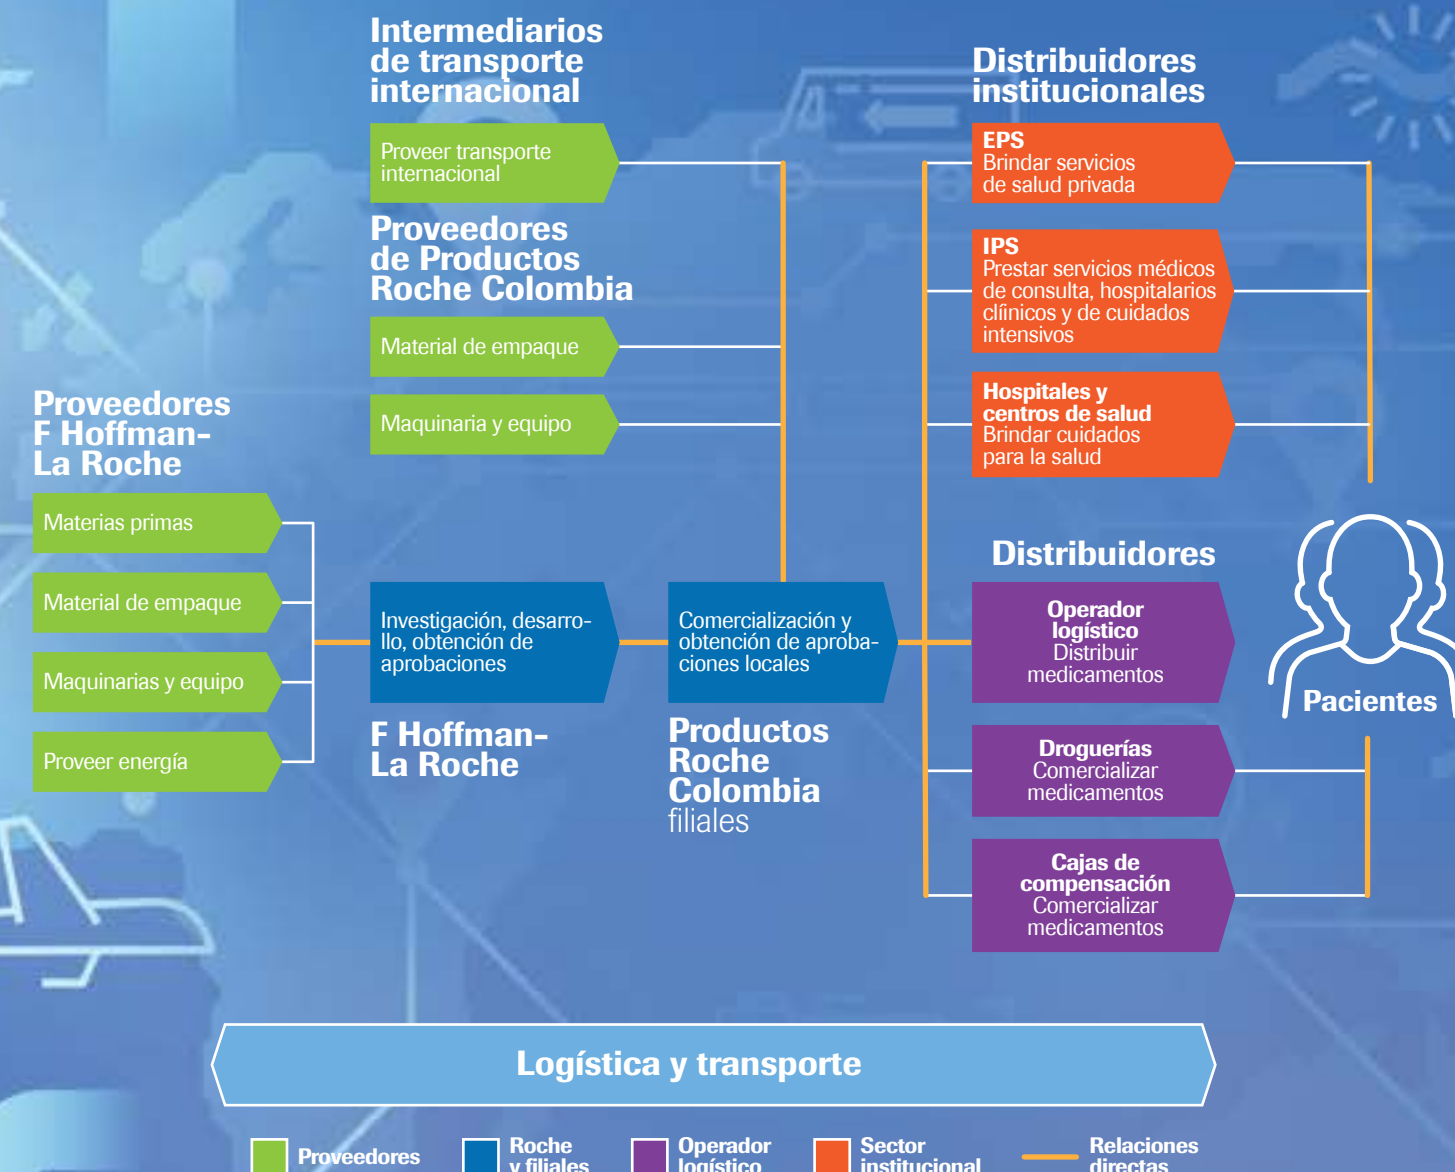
Intermediarios de transporte internacional

Proveer transporte internacional

Proveedores de Productos Roche Colombia

Material de empaque

Maquinaria y equipo

Proveedores F Hoffman-La Roche

Materias primas

Material de empaque

Maquinarias y equipo

Proveer energía

Investigación, desarrollo, obtención de aprobaciones

F Hoffman-La Roche

Comercialización y obtención de aprobaciones locales

Productos Roche Colombia filiales

Distribuidores institucionales

EPS
Brindar servicios de salud privada

IPS
Prestar servicios médicos de consulta, hospitalarios clínicos y de cuidados intensivos

Hospitales y centros de salud
Brindar cuidados para la salud

Distribuidores

Operador logístico
Distribuir medicamentos

Droguerías
Comercializar medicamentos

Cajas de compensación
Comercializar medicamentos

Pacientes

Logística y transporte

Proveedores

Roche y filiales

Operador logístico

Sector institucional

Relaciones directas